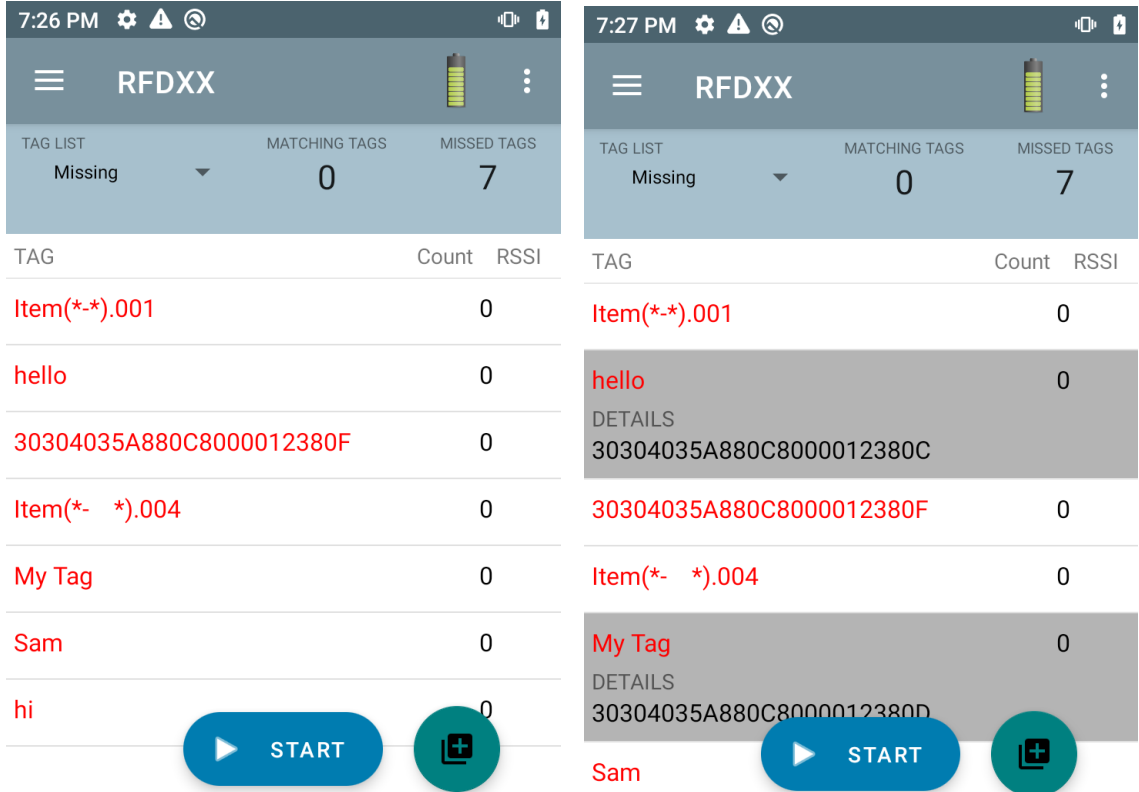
7:26 PM

RFDXX

TAG LIST
Missing

MATCHING TAGS
0

MISSED TAGS
7

| TAG | Count | RSSI |
|---|---|---|
| Item(*-*).001 | 0 | |
| hello | 0 | |
| 30304035A880C8000012380F | 0 | |
| Item(*- *).004 | 0 | |
| My Tag | 0 | |
| Sam | 0 | |
| hi | 0 | |

START

7:27 PM

RFDXX

TAG LIST
Missing

MATCHING TAGS
0

MISSED TAGS
7

| TAG | Count | RSSI |
|---|---|---|
| Item(*-*).001 | 0 | |
| hello<br>DETAILS<br>30304035A880C8000012380C | 0 | |
| 30304035A880C8000012380F | 0 | |
| Item(*- *).004 | 0 | |
| My Tag<br>DETAILS<br>30304035A880C8000012380D | 0 | |
| Sam | | |

START